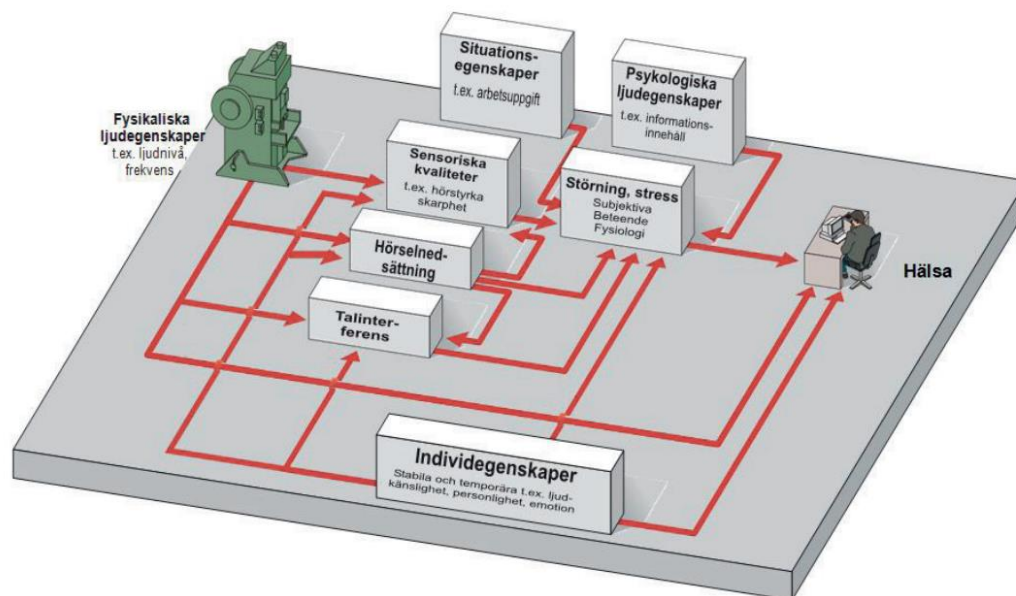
Situationsegenskaper
t.ex. arbetsuppgift

Psykologiska ljudegenskaper
t.ex. informationsinnehåll

Fysikaliska ljudegenskaper
t.ex. ljudnivå, frekvens

Sensoriska kvaliteter
t.ex. hörstyrka skarphet

Störning, stress
Subjektiva
Beteende
Fysiologi

Hörselnedsättning

Talinterferens

Hälsa

Individegenskaper
Stabila och temporära t.ex. ljudkänslighet, personlighet, emotion